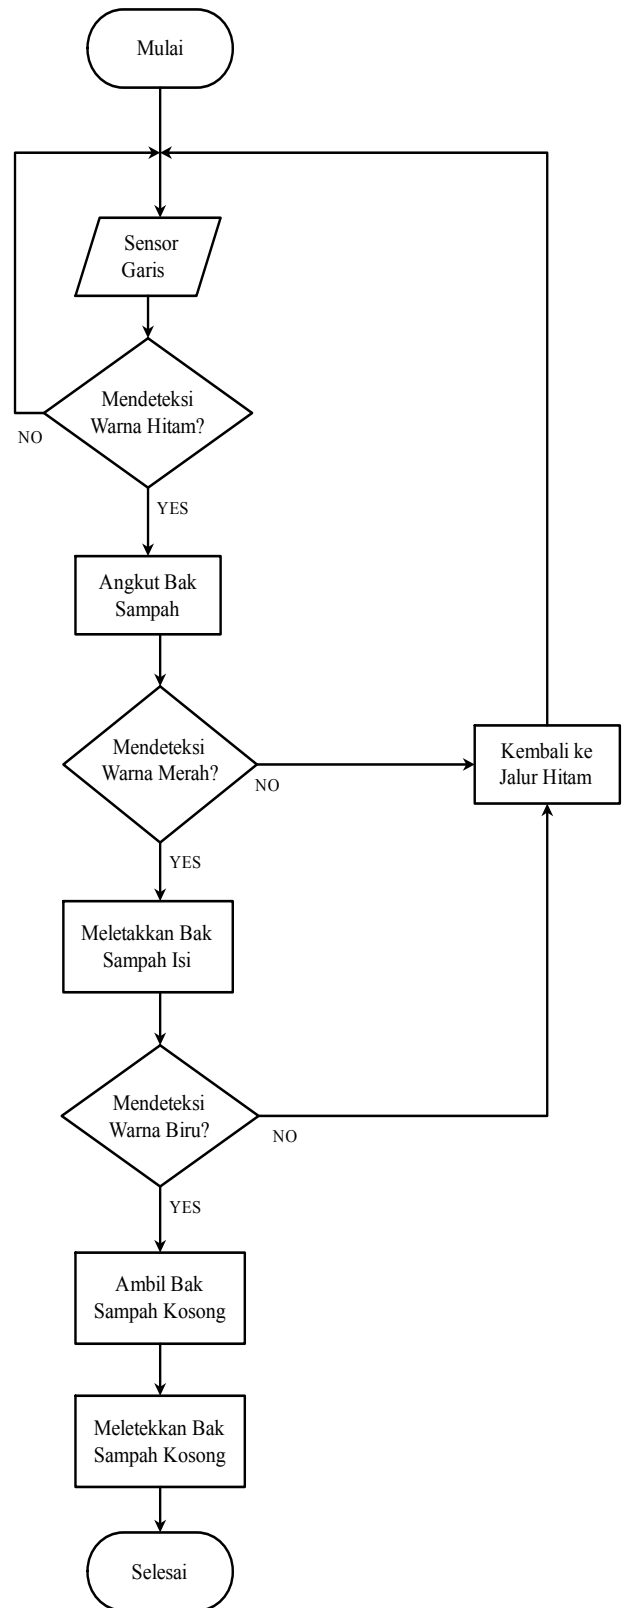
Mulai

Sensor Garis

Mendeteksi Warna Hitam?

NO

YES

Angkut Bak Sampah

Mendeteksi Warna Merah?

NO

Kembali ke Jalur Hitam

YES

Meletakkan Bak Sampah Isi

Mendeteksi Warna Biru?

NO

YES

Ambil Bak Sampah Kosong

Meletekkan Bak Sampah Kosong

Selesai